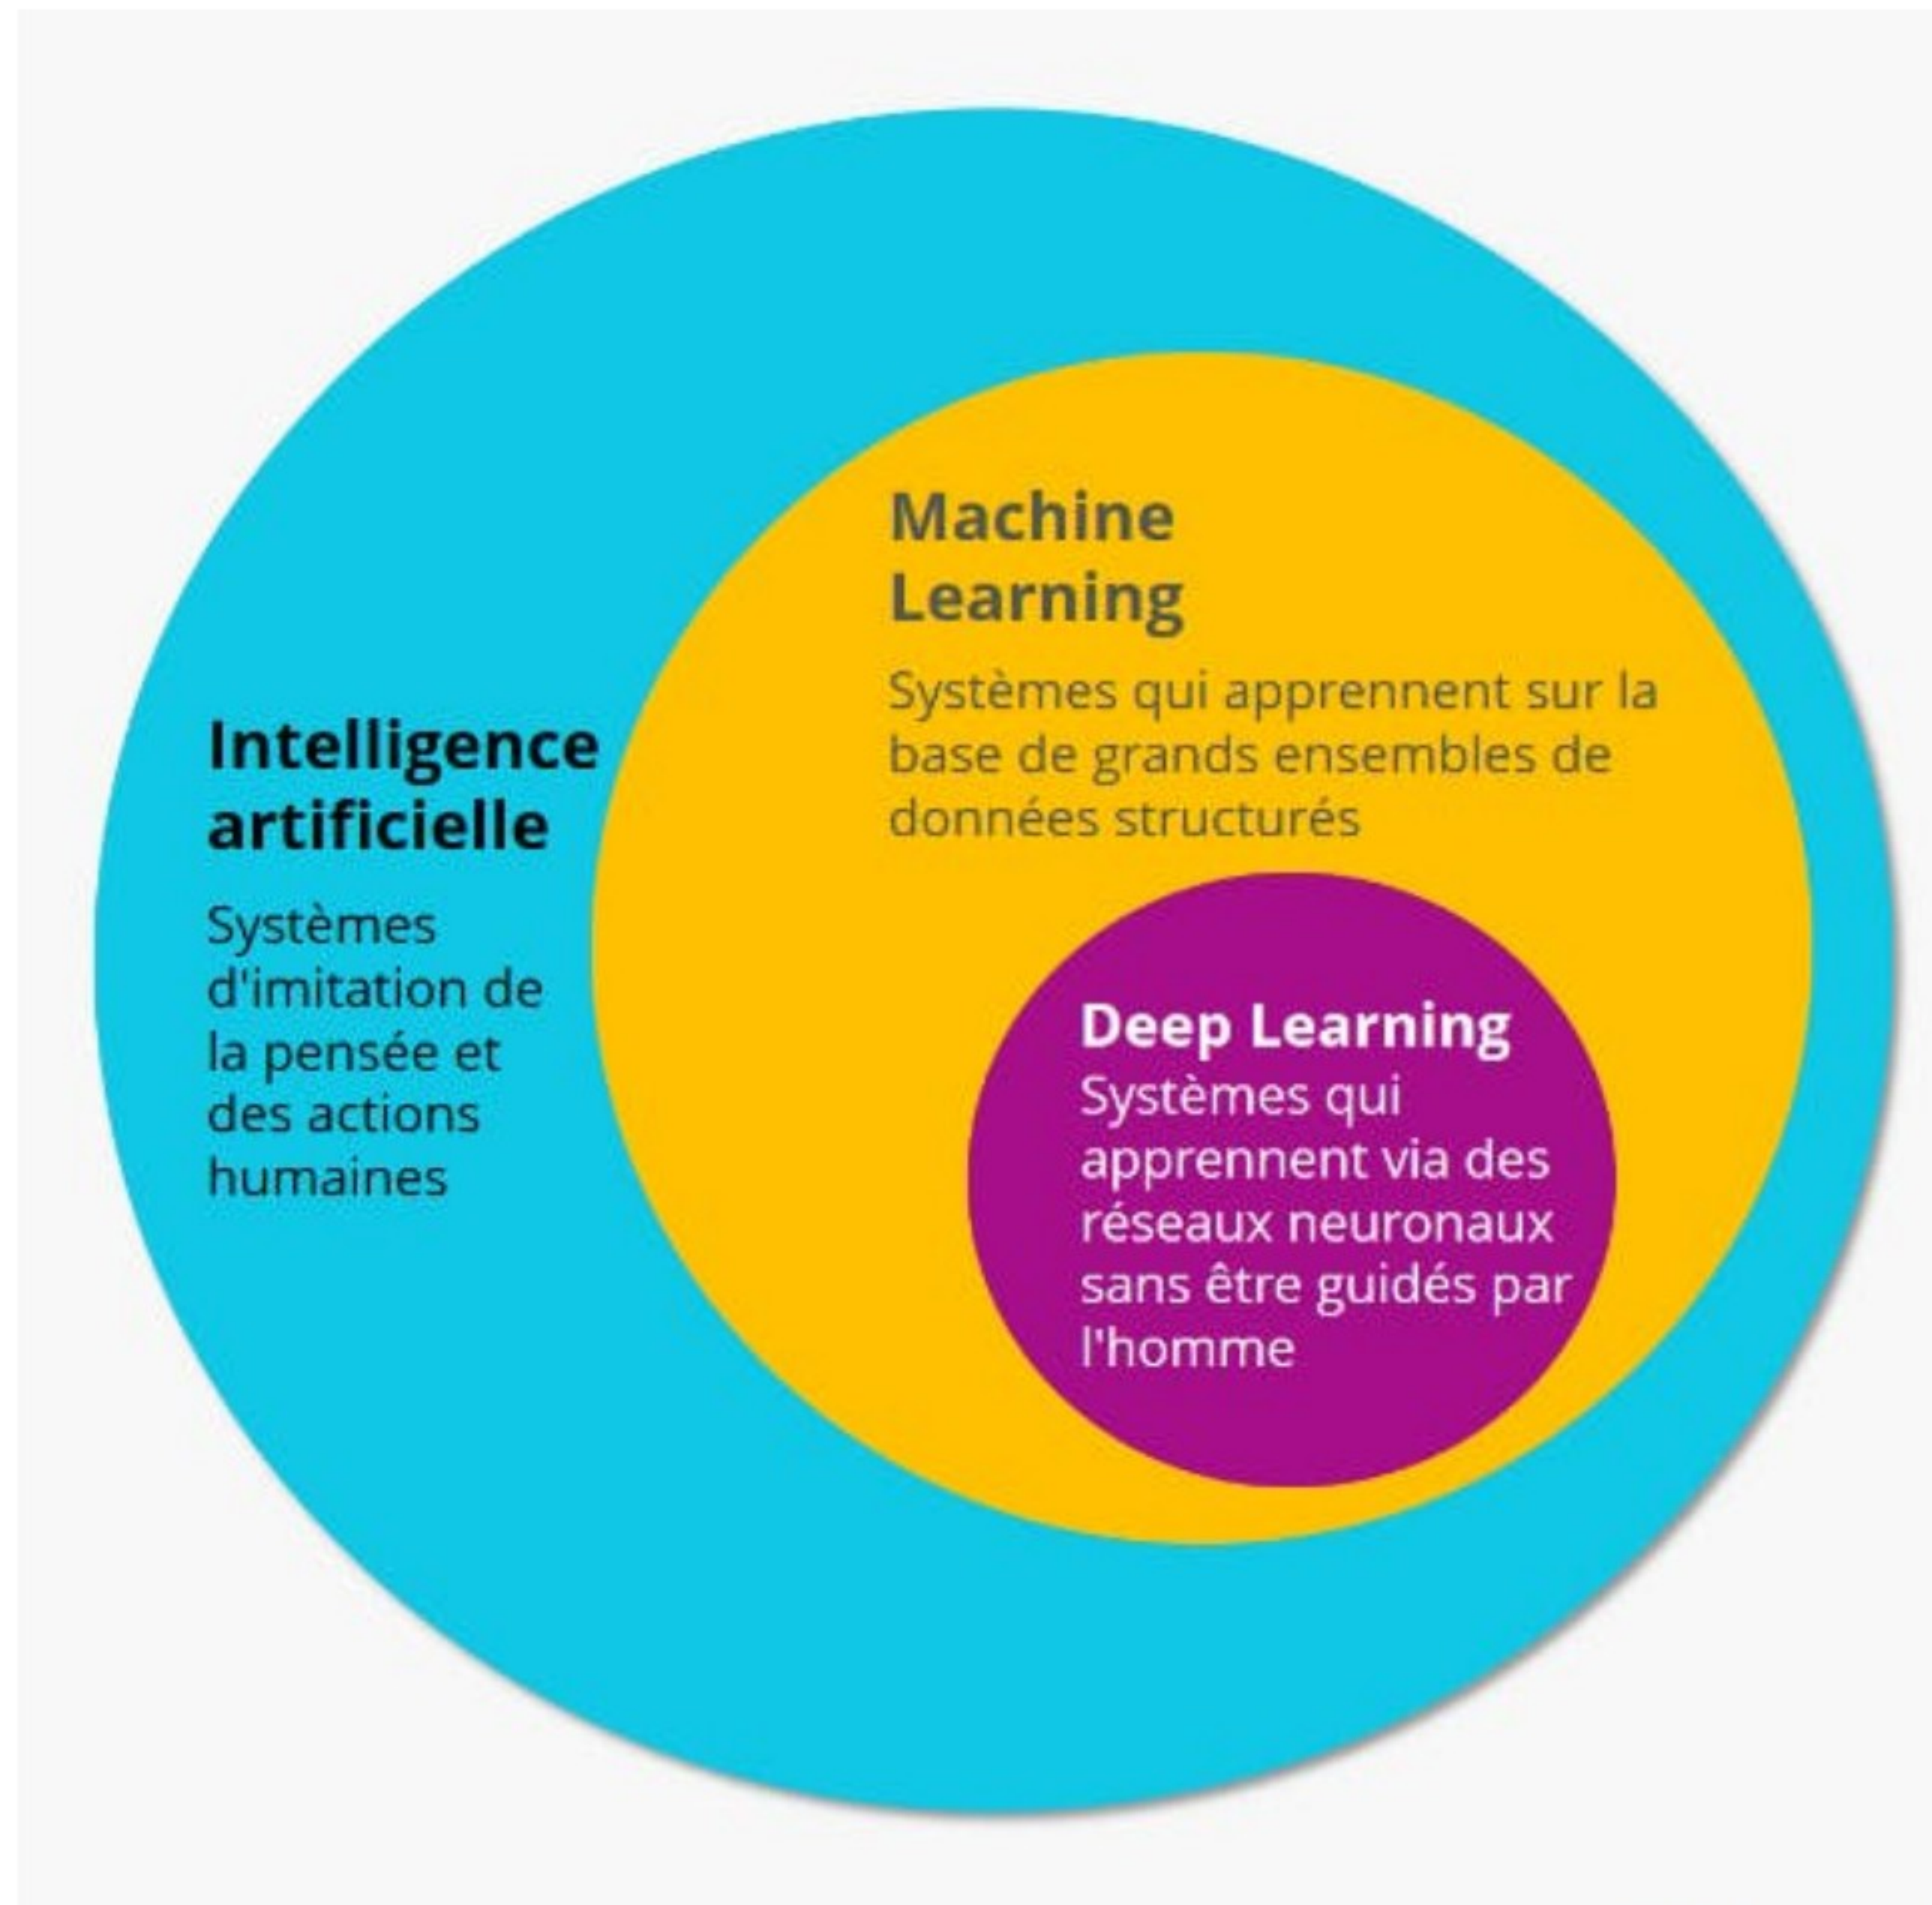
Intelligence artificielle

Systèmes d'imitation de la pensée et des actions humaines

Machine Learning

Systèmes qui apprennent sur la base de grands ensembles de données structurés

Deep Learning

Systèmes qui apprennent via des réseaux neuronaux sans être guidés par l'homme